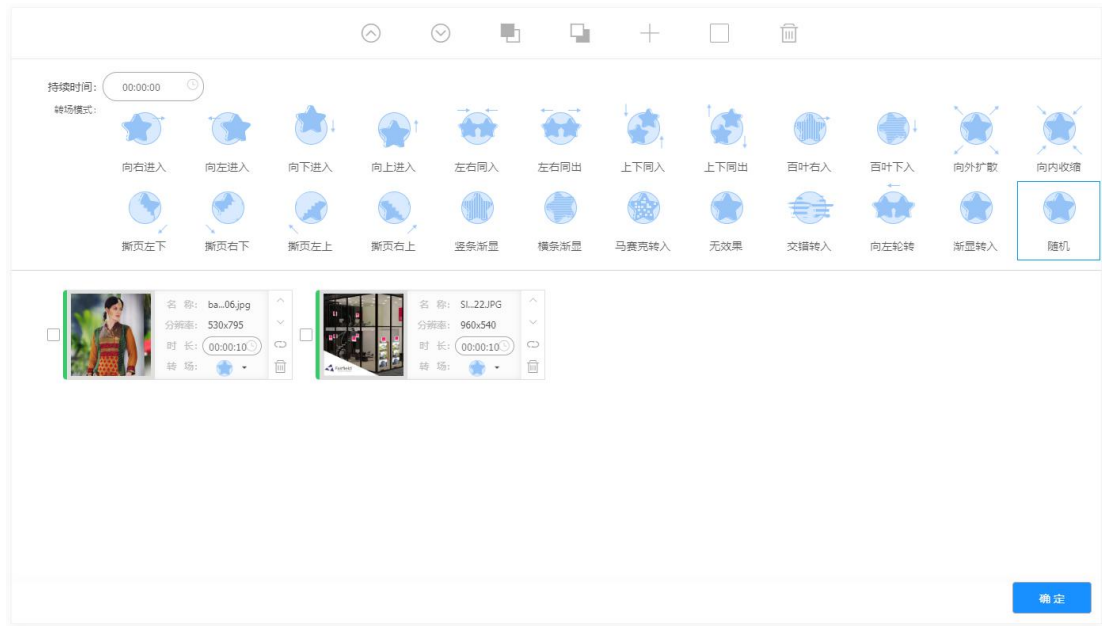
持续时间：00:00:00
转场模式：

向右进入 向左进入 向下进入 向上进入 左右同入 左右同出 上下同入 上下同出 百叶右入 百叶下入 向外扩散 向内收缩

撕页左下 撕页右下 撕页左上 撕页右上 竖条渐显 横条渐显 马赛克转入 无效果 交错转入 向左轮转 渐显转入 随机

名 称: ba...06.jpg
分辨率: 530x795
时 长: 00:00:10
转 场:

名 称: SI...22.JPG
分辨率: 960x540
时 长: 00:00:10
转 场:

确 定